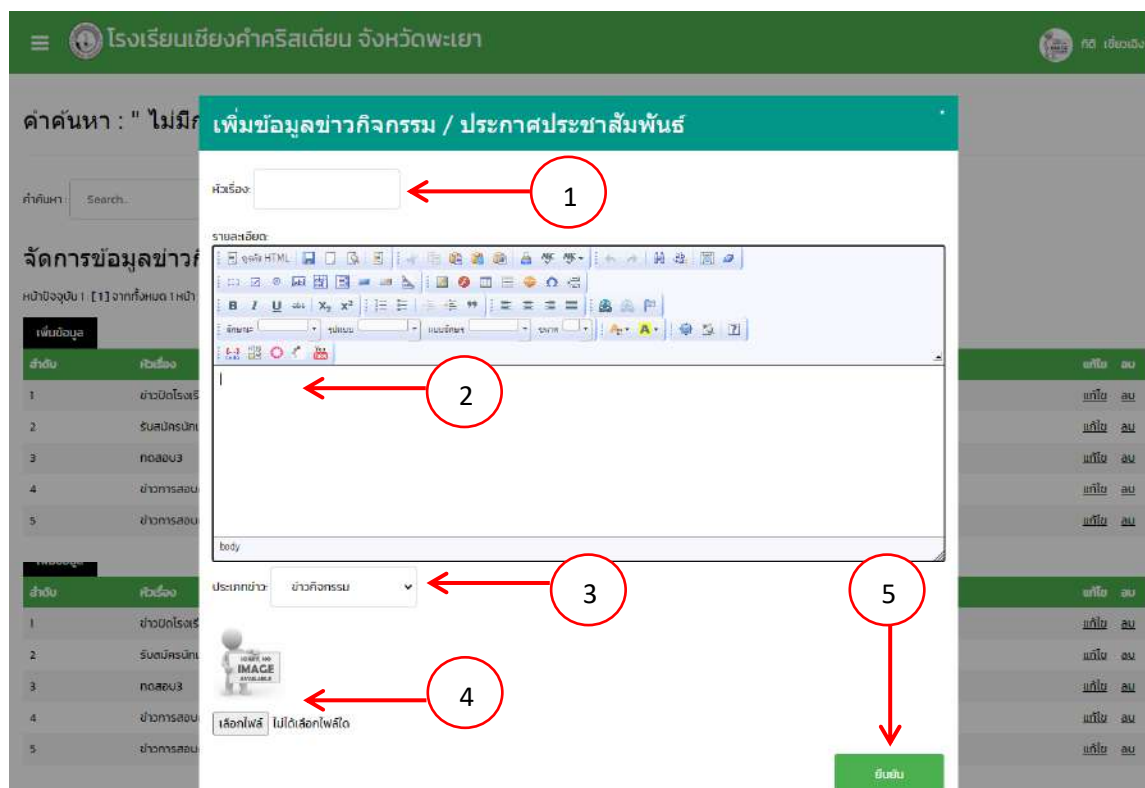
≡ โรงเรียนเชียงคำคริสเตียน จังหวัดพะเยา

กิติ เชียงเงิน

คำค้นหา : " ไม่มี

คำค้นหา Search..

จัดการข้อมูลข่าวก

หน้าปัจจุบัน 1 [1] จากทั้งหมด 1 หน้า

เพิ่มข้อมูล

| ลำดับ | หัวเรื่อง | แก้ไข | ลบ |
|---|---|---|---|
| 1 | ข่าวปิดโรงเรี | แก้ไข | ลบ |
| 2 | รับสมัครนัก | แก้ไข | ลบ |
| 3 | ทดสอบ3 | แก้ไข | ลบ |
| 4 | ข่าวการสอบ | แก้ไข | ลบ |
| 5 | ข่าวการสอบ | แก้ไข | ลบ |

| ลำดับ | หัวเรื่อง | แก้ไข | ลบ |
|---|---|---|---|
| 1 | ข่าวปิดโรงเรี | แก้ไข | ลบ |
| 2 | รับสมัครนัก | แก้ไข | ลบ |
| 3 | ทดสอบ3 | แก้ไข | ลบ |
| 4 | ข่าวการสอบ | แก้ไข | ลบ |
| 5 | ข่าวการสอบ | แก้ไข | ลบ |

เพิ่มข้อมูลข่าวกิจกรรม / ประกาศประชาสัมพันธ์

หัวเรื่อง:

1

รายละเอียด:

ดูต้นฉบับ HTML

B I U abc $X_2$ $X^2$

ลักษณะ รูปแบบ แบบอักษร ขนาด

2

body

ประเภทข่าว: ข่าวกิจกรรม

3

5

NO IMAGE AVAILABLE

4

เลือกไฟล์ ไม่ได้เลือกไฟล์ใด

ยืนยัน